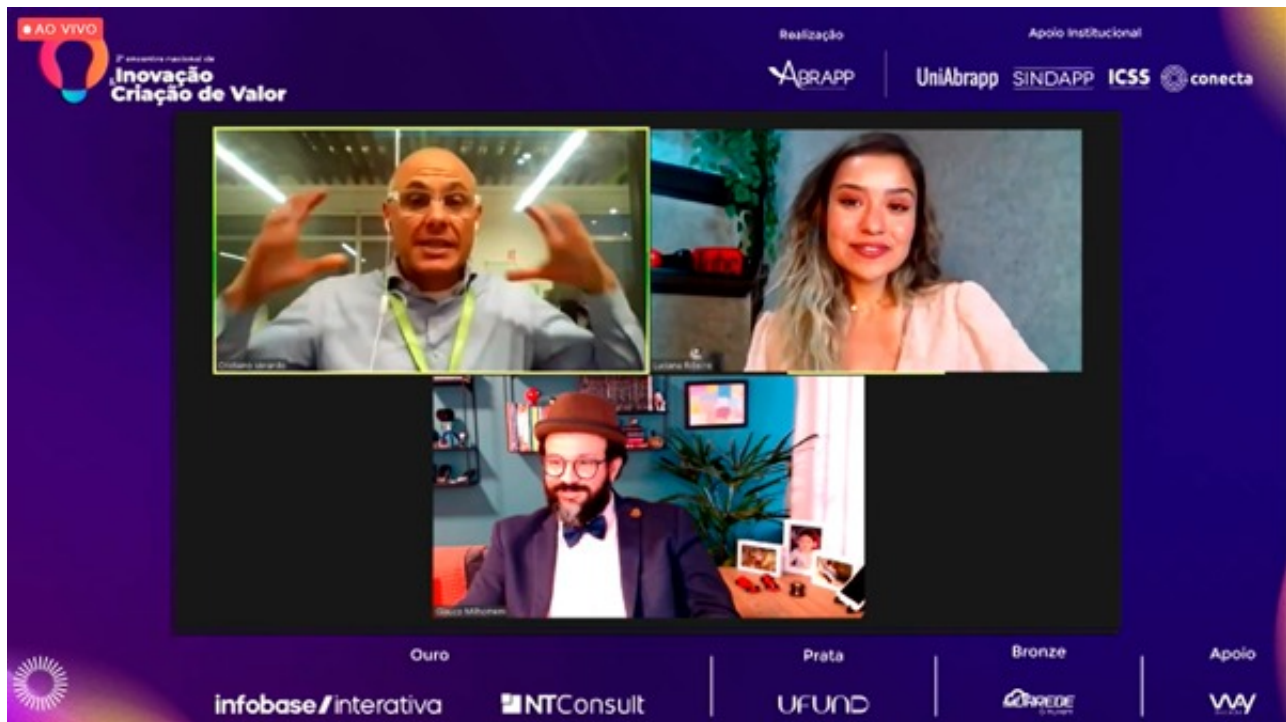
● AO VIVO

2º encontro nacional de Inovação e Criação de Valor

Realização

ABRAPP

Apoio Institucional

UniAbrapp SINDAPP ICSS conecta

Cristiano Jarardo

Luciana Ribeiro

Glauco Milhomem

Ouro

infobase/interativa

NTConsult

Prata

UFUND

Bronze

REDE

Apoio

WAY